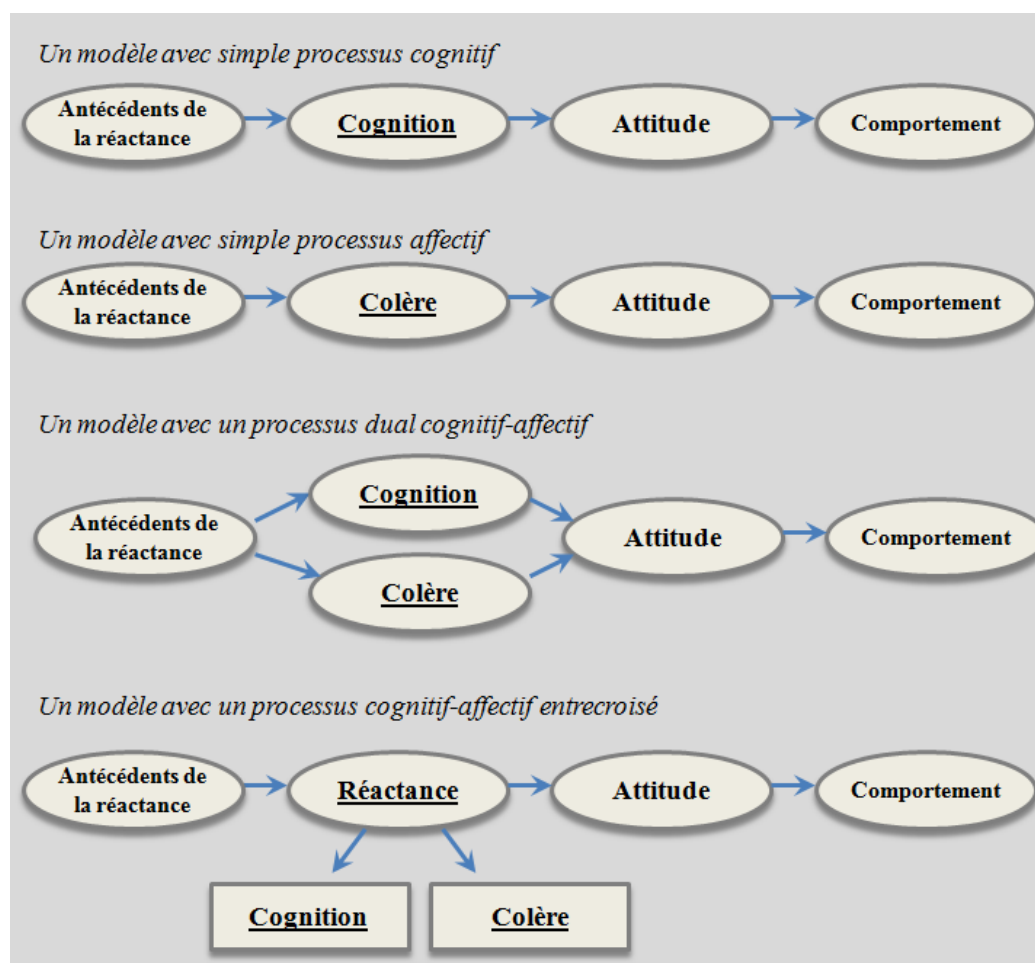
Un modèle avec simple processus cognitif

Antécédents de la réactance → Cognition → Attitude → Comportement

Un modèle avec simple processus affectif

Antécédents de la réactance → Colère → Attitude → Comportement

Un modèle avec un processus dual cognitif-affectif

Antécédents de la réactance

Cognition

Colère

Attitude

Comportement

Un modèle avec un processus cognitif-affectif entrecroisé

Antécédents de la réactance → Réactance → Attitude → Comportement

Cognition

Colère